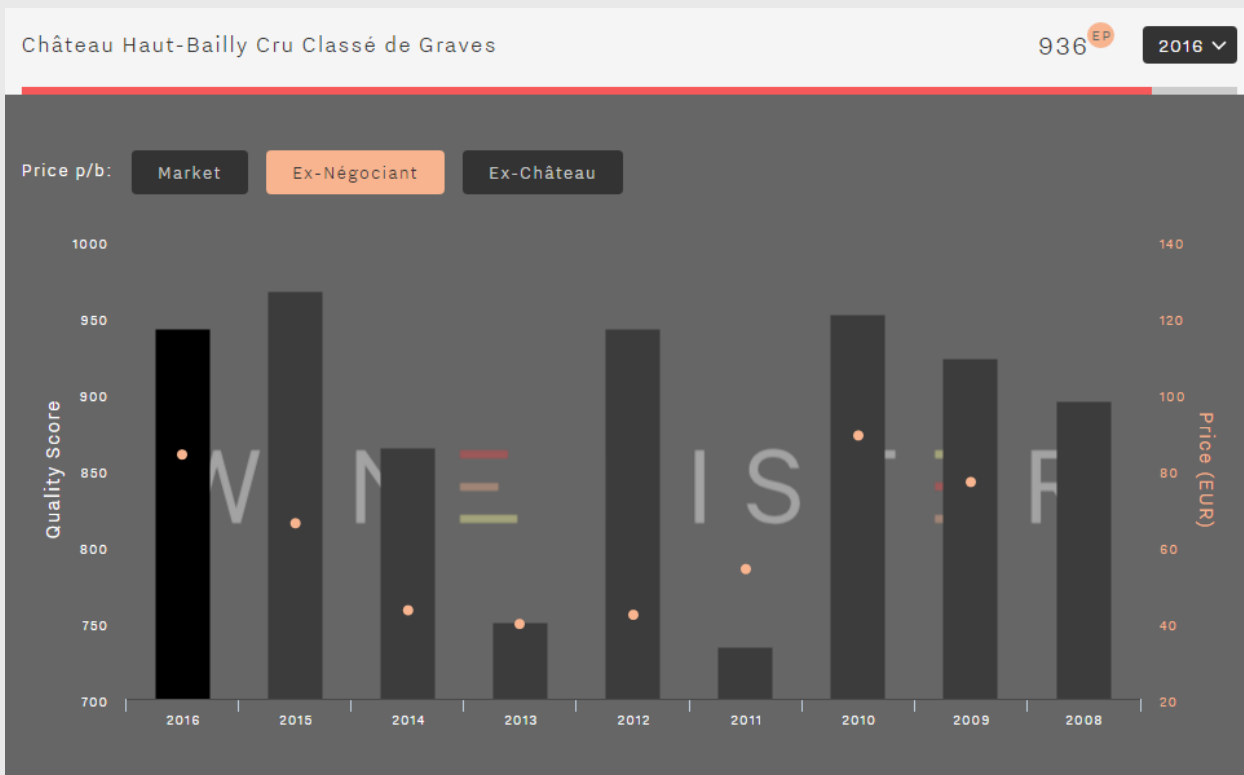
Château Haut-Bailly Cru Classé de Graves

936 EP

2016

Price p/b: Market Ex-Négociant Ex-Château

Quality Score

1000
950
900
850
800
750
700

Price (EUR)

140
120
100
80
60
40
20

2016 2015 2014 2013 2012 2011 2010 2009 2008

W N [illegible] IS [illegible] R